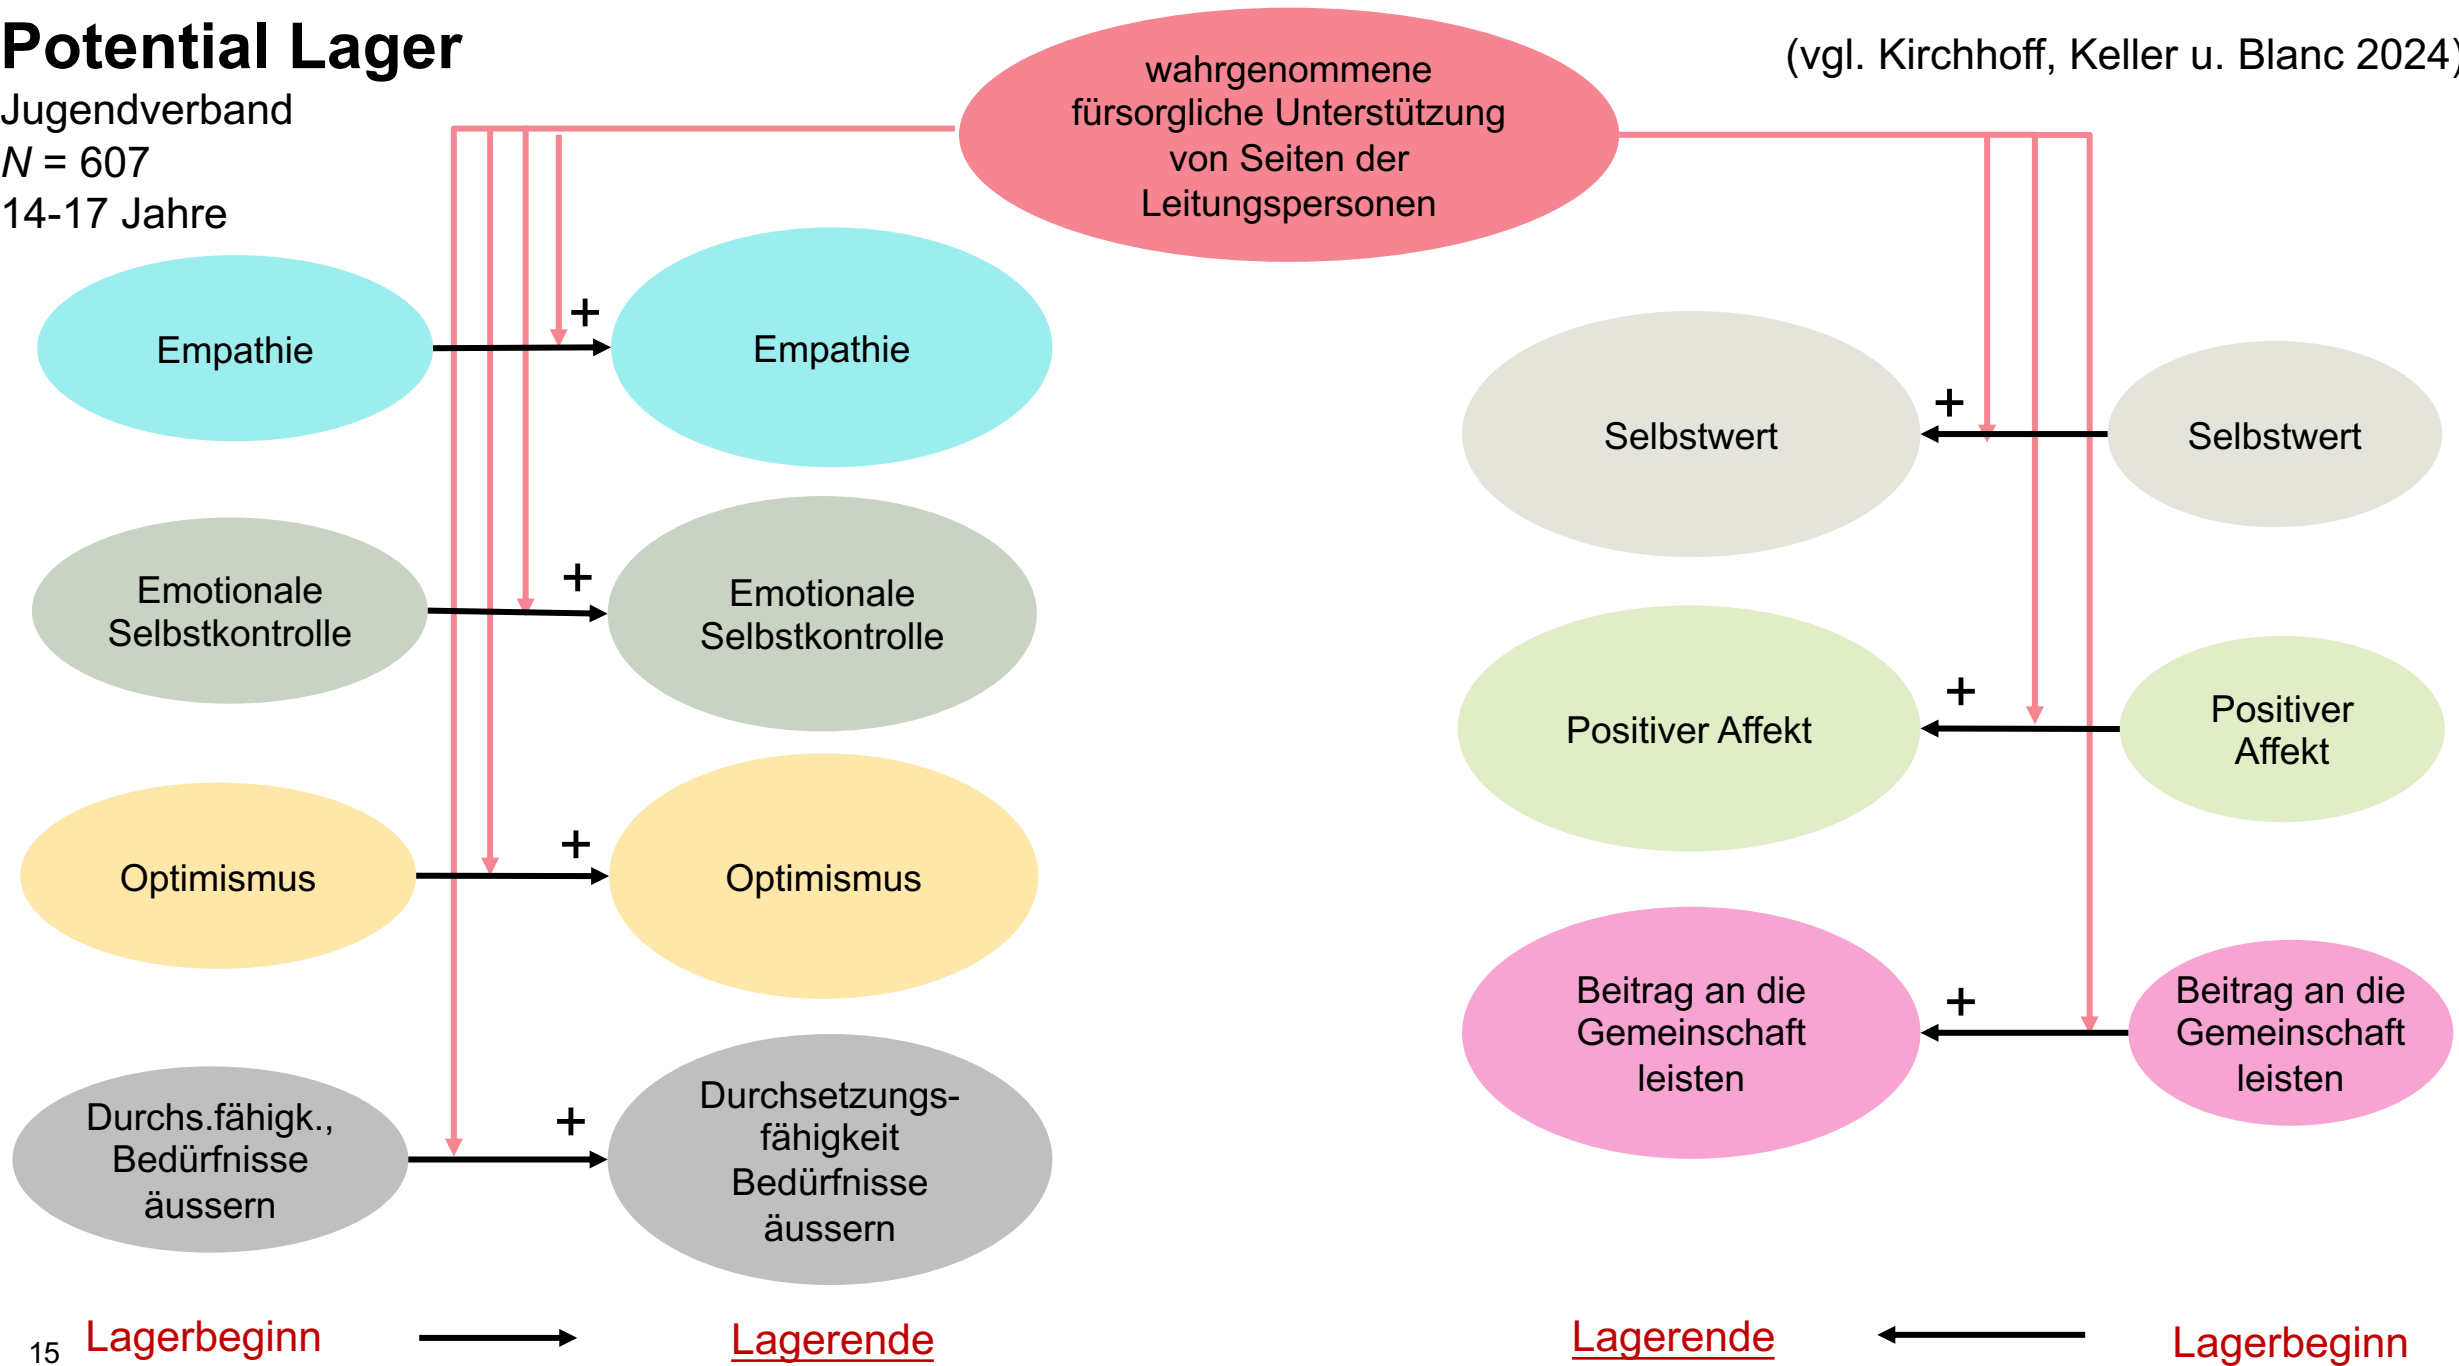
Potential Lager
Jugendverband
$N$ = 607
14-17 Jahre

(vgl. Kirchhoff, Keller u. Blanc 2024)

wahrgenommene fürsorgliche Unterstützung von Seiten der Leitungspersonen

Empathie

+

Empathie

Emotionale Selbstkontrolle

+

Emotionale Selbstkontrolle

Optimismus

+

Optimismus

Durchs.fähigk., Bedürfnisse äussern

+

Durchsetzungsfähigkeit Bedürfnisse äussern

Selbstwert

+

Selbstwert

Positiver Affekt

+

Positiver Affekt

Beitrag an die Gemeinschaft leisten

+

Beitrag an die Gemeinschaft leisten

15 Lagerbeginn

Lagerende

Lagerende

Lagerbeginn